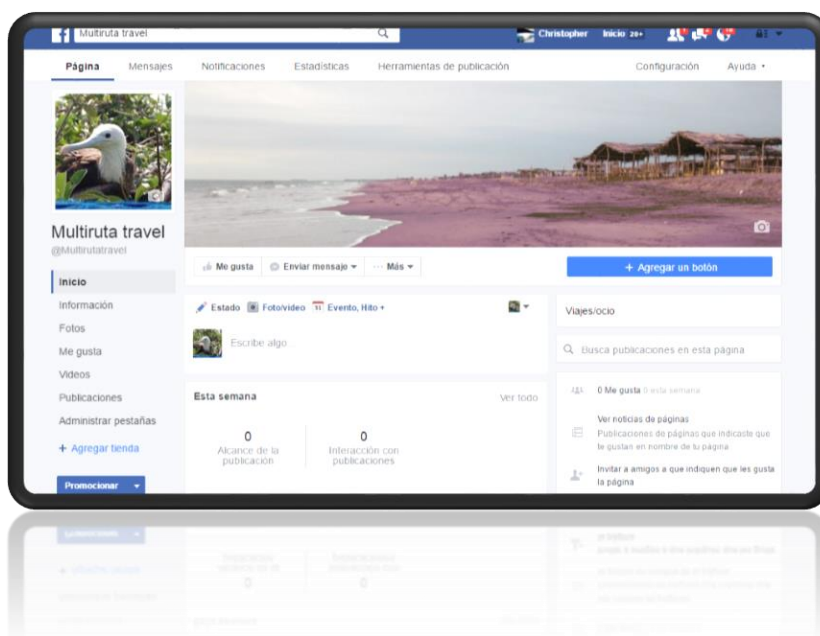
Multiruta travel

Christopher Inicio 20+

Página Mensajes Notificaciones Estadísticas Herramientas de publicación Configuración Ayuda

Multiruta travel
@Multirutatravel

Inicio
Información
Fotos
Me gusta
Videos
Publicaciones
Administrar pestañas
+ Agregar tienda

Promocionar

Me gusta Enviar mensaje Más

+ Agregar un botón

Estado Foto/video Evento, Hito +

Escribe algo

Viajes/ocio

Busca publicaciones en esta página

Esta semana Ver todo

0
Alcance de la publicación

0
Interacción con publicaciones

0 Me gusta 0 esta semana

Ver noticias de páginas
Publicaciones de páginas que indicaste que te gustan en nombre de tu página

Invitar a amigos a que indiquen que les gusta la página